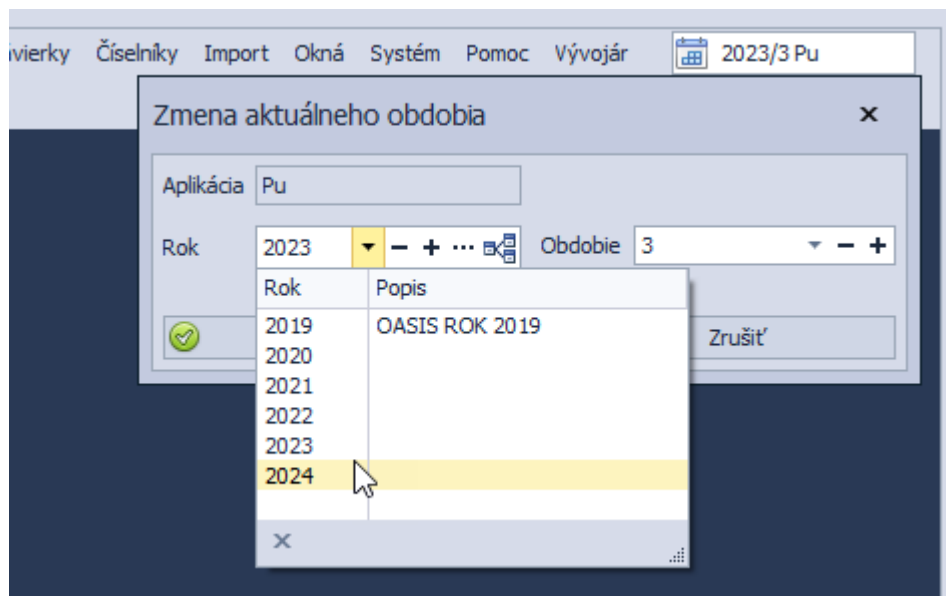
vierky Číselníky Import Okná Systém Pomoc Vývojár 2023/3 Pu

Zmena aktuálneho obdobia ×

Aplikácia Pu

Rok 2023 − + ··· Obdobie 3 − +

| Rok | Popis |
|---|---|
| 2019 | OASIS ROK 2019 |
| 2020 | |
| 2021 | |
| 2022 | |
| 2023 | |
| 2024 | |

Zrušiť

×